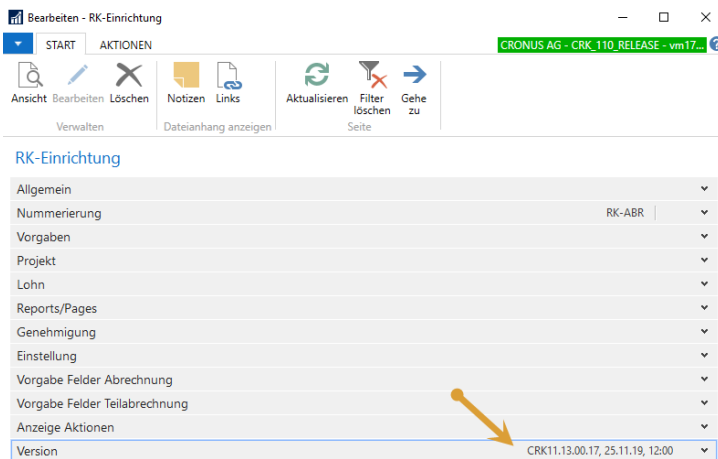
Bearbeiten - RK-Einrichtung

START AKTIONEN

CRONUS AG - CRK_110_RELEASE - vm17...

Ansicht Bearbeiten Löschen
Verwalten

Notizen Links
Dateianhang anzeigen

Aktualisieren Filter löschen Gehe zu
Seite

RK-Einrichtung

Allgemein
Nummerierung RK-ABR
Vorgaben
Projekt
Lohn
Reports/Pages
Genehmigung
Einstellung
Vorgabe Felder Abrechnung
Vorgabe Felder Teilabrechnung
Anzeige Aktionen
Version CRK11.13.00.17, 25.11.19, 12:00